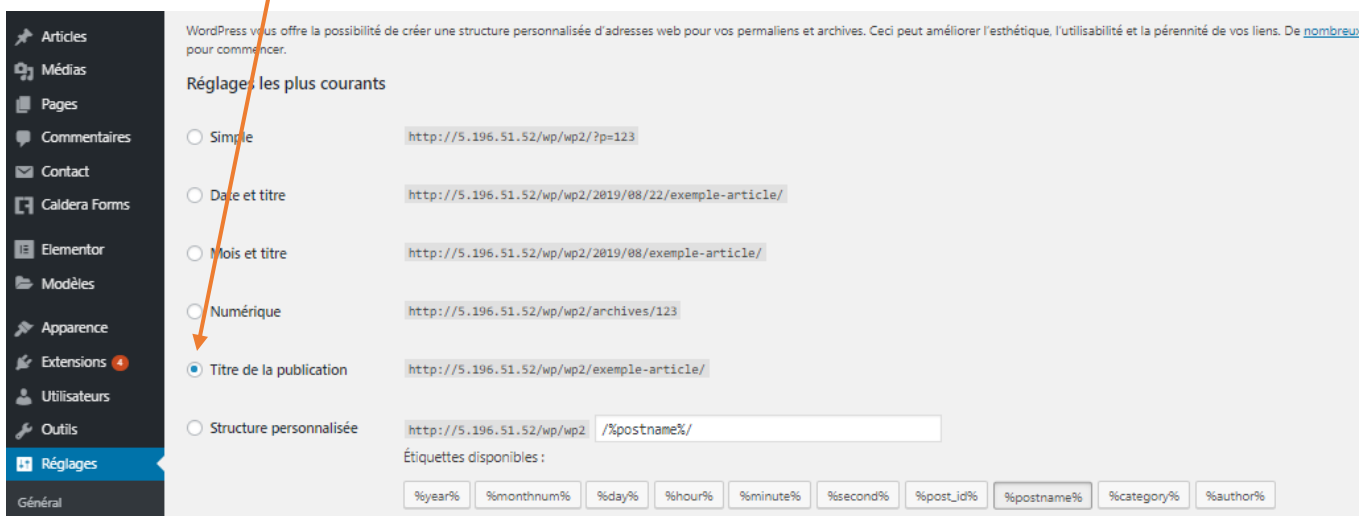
Articles
Médias
Pages
Commentaires
Contact
Caldera Forms
Elementor
Modèles
Apparence
Extensions 4
Utilisateurs
Outils
Réglages
Général

WordPress vous offre la possibilité de créer une structure personnalisée d'adresses web pour vos permaliens et archives. Ceci peut améliorer l'esthétique, l'utilisabilité et la pérennité de vos liens. De nombreux pour commencer.

Réglages les plus courants

Simple http://5.196.51.52/wp/wp2/?p=123

Date et titre http://5.196.51.52/wp/wp2/2019/08/22/exemple-article/

Mois et titre http://5.196.51.52/wp/wp2/2019/08/exemple-article/

Numérique http://5.196.51.52/wp/wp2/archives/123

Titre de la publication http://5.196.51.52/wp/wp2/exemple-article/

Structure personnalisée http://5.196.51.52/wp/wp2 /%postname%/

Étiquettes disponibles :

%year% %monthnum% %day% %hour% %minute% %second% %post_id% %postname% %category% %author%